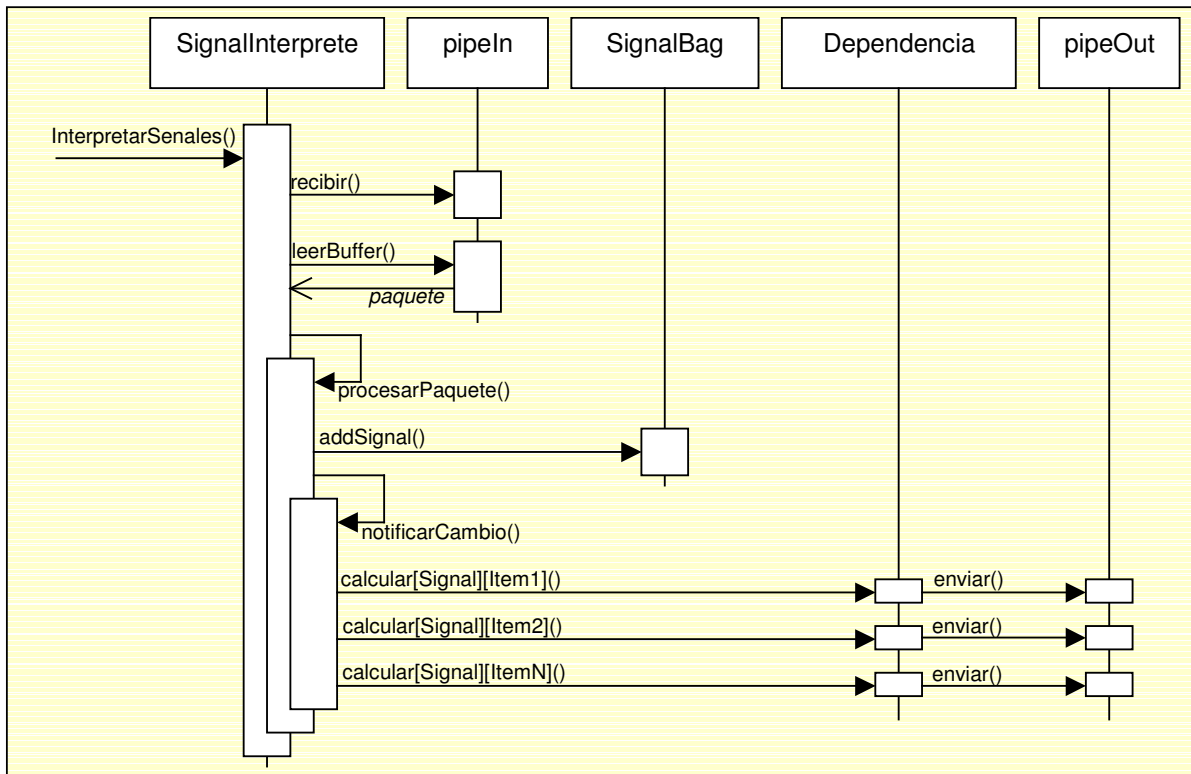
SignalInterprete

pipeIn

SignalBag

Dependencia

pipeOut

InterpretarSenales()

recibir()

leerBuffer()

paquete

procesarPaquete()

addSignal()

notificarCambio()

calcular[Signal][Item1]()

enviar()

calcular[Signal][Item2]()

enviar()

calcular[Signal][ItemN]()

enviar()